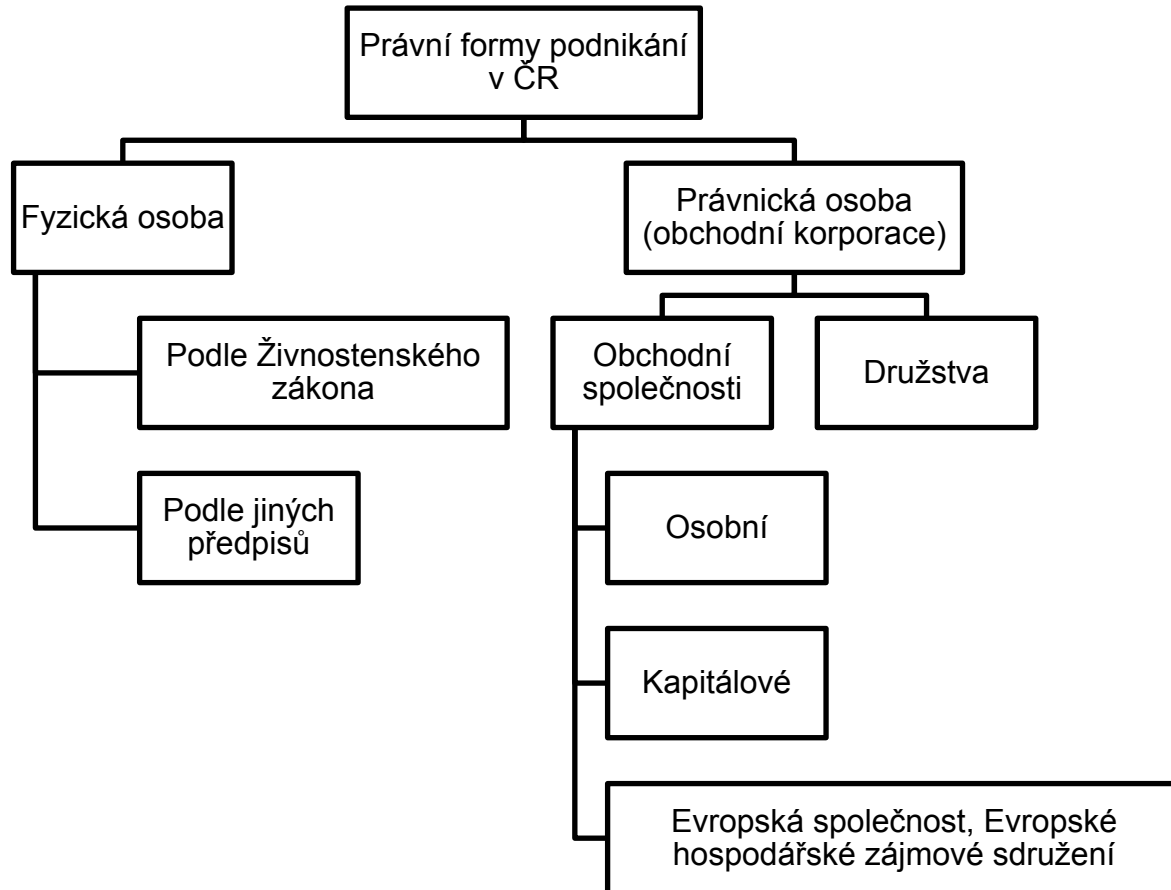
Právní formy podnikání v ČR

Fyzická osoba

Podle Živnostenského zákona

Podle jiných předpisů

Právnická osoba (obchodní korporace)

Obchodní společnosti

Družstva

Osobní

Kapitálové

Evropská společnost, Evropské hospodářské zájmové sdružení